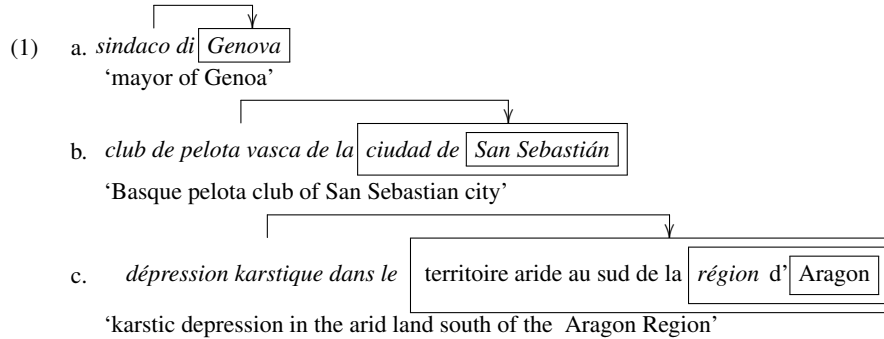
(1) a. sindaco di Genova
'mayor of Genoa'

b. club de pelota vasca de la ciudad de San Sebastián
'Basque pelota club of San Sebastian city'

c. dépression karstique dans le territoire aride au sud de la région d' Aragon
'karstic depression in the arid land south of the Aragon Region'